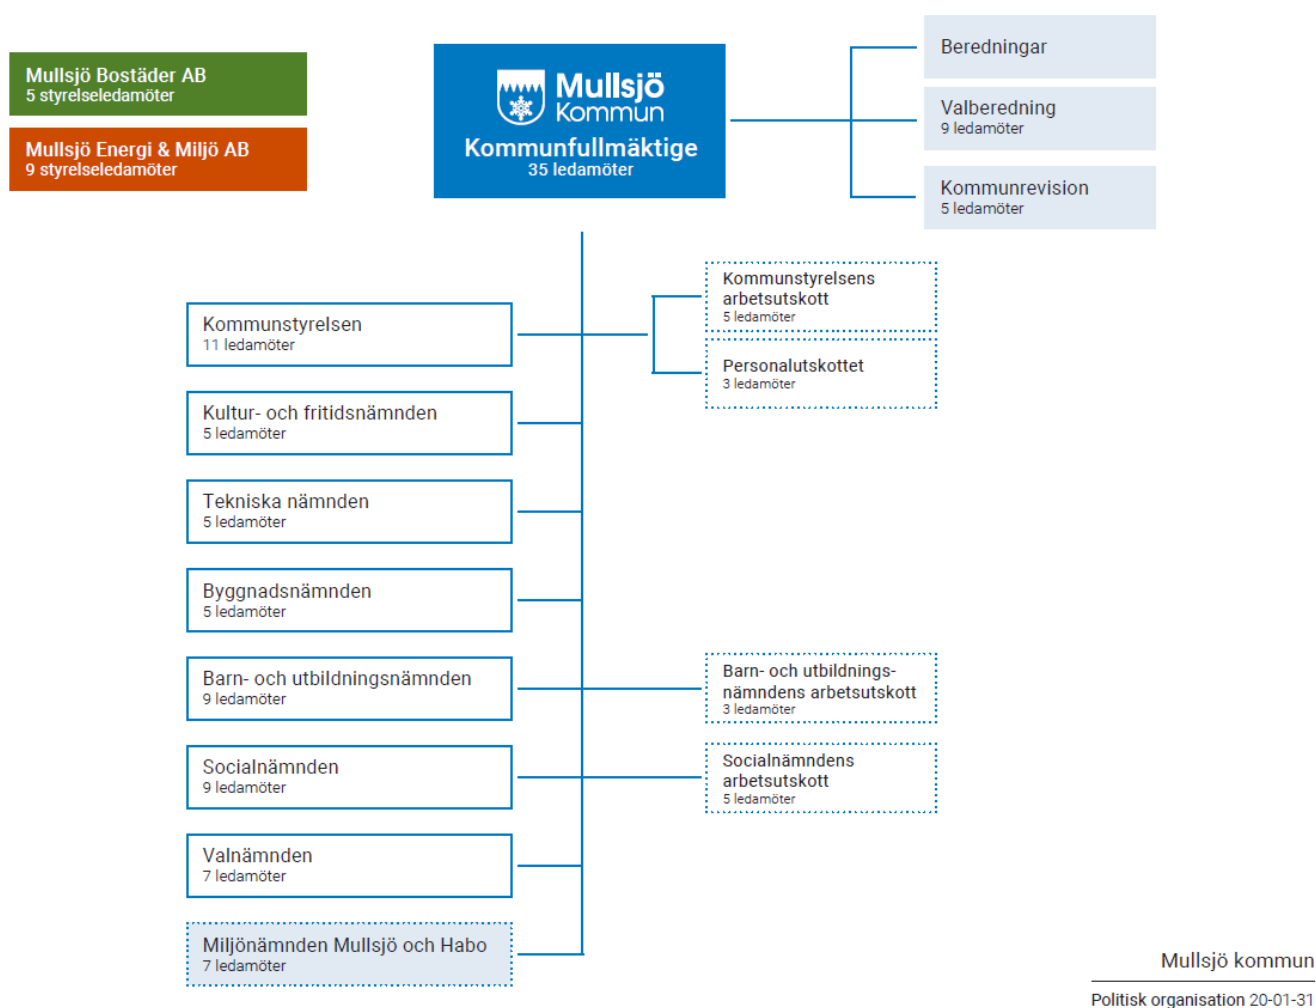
Mullsjö Bostäder AB
5 styrelseledamöter

Mullsjö Energi & Miljö AB
9 styrelseledamöter

Mullsjö Kommun
Kommunfullmäktige
35 ledamöter

Beredningar

Valberedning
9 ledamöter

Kommunrevision
5 ledamöter

Kommunstyrelsen
11 ledamöter

Kommunstyrelsens arbetsutskott
5 ledamöter

Personalutskottet
3 ledamöter

Kultur- och fritidsnämnden
5 ledamöter

Tekniska nämnden
5 ledamöter

Byggnadsnämnden
5 ledamöter

Barn- och utbildningsnämnden
9 ledamöter

Barn- och utbildningsnämndens arbetsutskott
3 ledamöter

Socialnämnden
9 ledamöter

Socialnämndens arbetsutskott
5 ledamöter

Valnämnden
7 ledamöter

Miljönämnden Mullsjö och Habo
7 ledamöter

Mullsjö kommun
Politisk organisation 20-01-31